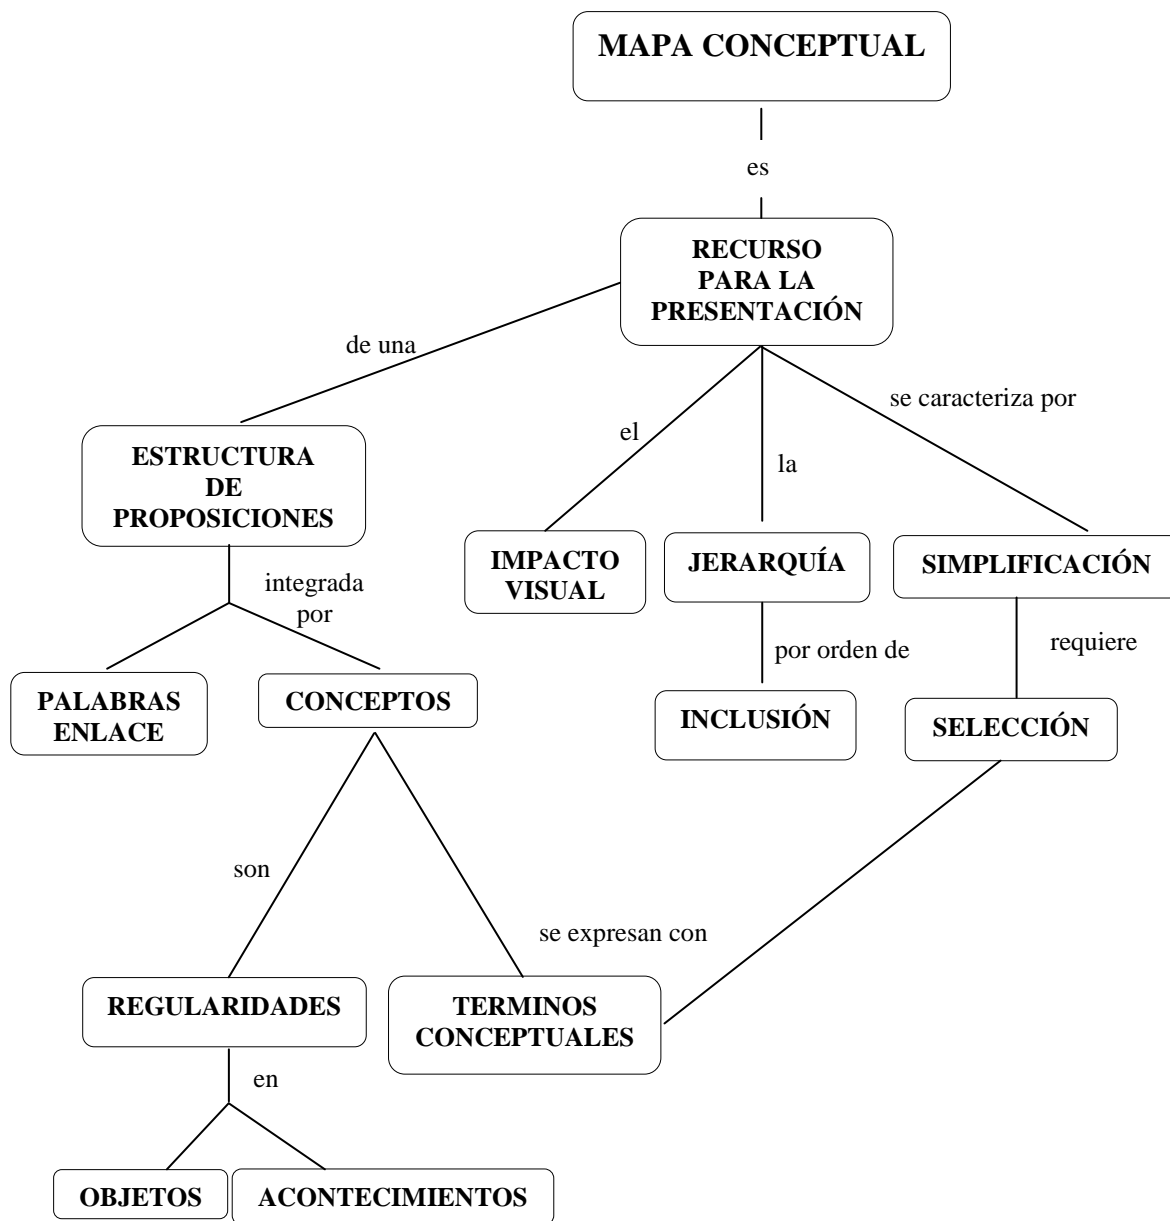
MAPA CONCEPTUAL

es

RECURSO PARA LA PRESENTACIÓN

de una

ESTRUCTURA DE PROPOSICIONES

el

IMPACTO VISUAL

la

JERARQUÍA

se caracteriza por

SIMPLIFICACIÓN

integrada por

PALABRAS ENLACE

CONCEPTOS

por orden de

INCLUSIÓN

requiere

SELECCIÓN

son

REGULARIDADES

se expresan con

TERMINOS CONCEPTUALES

en

OBJETOS

ACONTECIMIENTOS